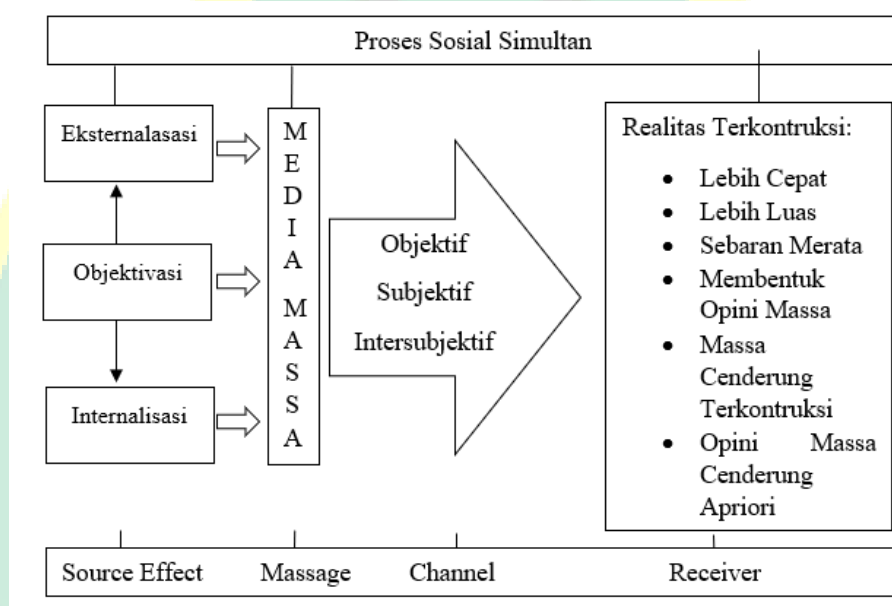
Proses Sosial Simultan

Eksternalasasi

Objektivasi

Internalisasi

M E D I A M A S S A

Objektif
Subjektif
Intersubjektif

Realitas Terkontruksi:

- Lebih Cepat
- Lebih Luas
- Sebaran Merata
- Membentuk Opini Massa
- Massa Cenderung Terkontruksi
- Opini Massa Cenderung Apriori

Source Effect | Massage | Channel | Receiver